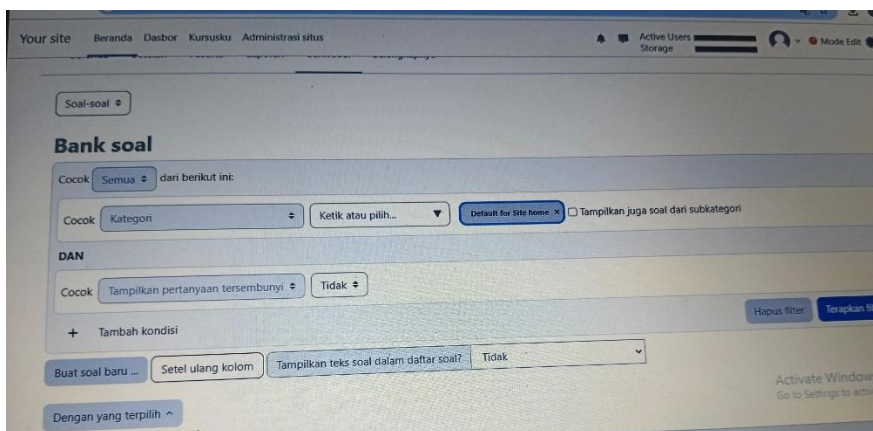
Your site Beranda Dasbor Kursusku Administrasi situs

Active Users
Storage

Mode Edit

Soal-soal ≑

Bank soal

Cocok Semua ≑ dari berikut ini:

Cocok Kategori ≑ Ketik atau pilih... ▼ Default for Site home × ☐ Tampilkan juga soal dari subkategori

DAN

Cocok Tampilkan pertanyaan tersembunyi ≑ Tidak ≑

Hapus filter Terapkan fi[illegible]

+ Tambah kondisi

Buat soal baru ... Setel ulang kolom Tampilkan teks soal dalam daftar soal? Tidak

Activate Window
Go to Settings to acti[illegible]

Dengan yang terpilih ^